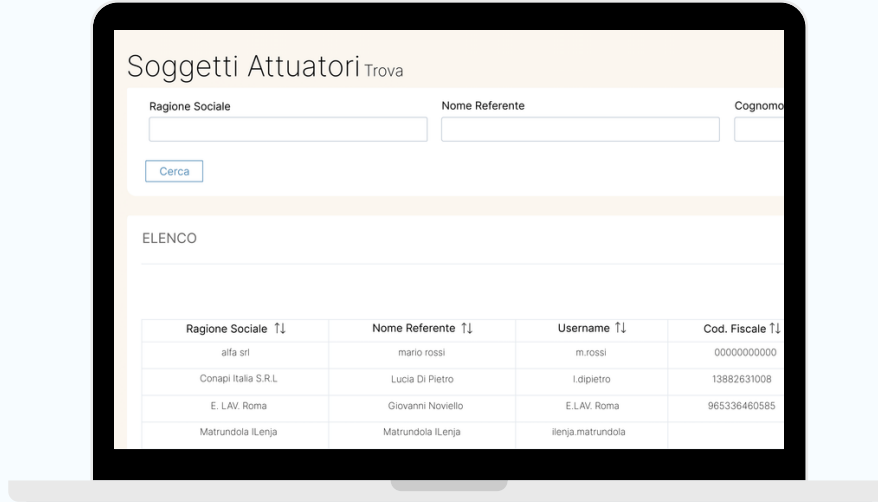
Soggetti Attuatori Trova

Ragione Sociale

Nome Referente

Cognomo

Cerca

ELENCO

| Ragione Sociale ⇅ | Nome Referente ⇅ | Username ⇅ | Cod. Fiscale ⇅ |
|---|---|---|---|
| alfa srl | mario rossi | m.rossi | 00000000000 |
| Conapi Italia S.R.L | Lucia Di Pietro | l.dipietro | 13882631008 |
| E. LAV. Roma | Giovanni Noviello | E.LAV. Roma | 965336460585 |
| Matrundola ILenja | Matrundola ILenja | ilenja.matrundola | |